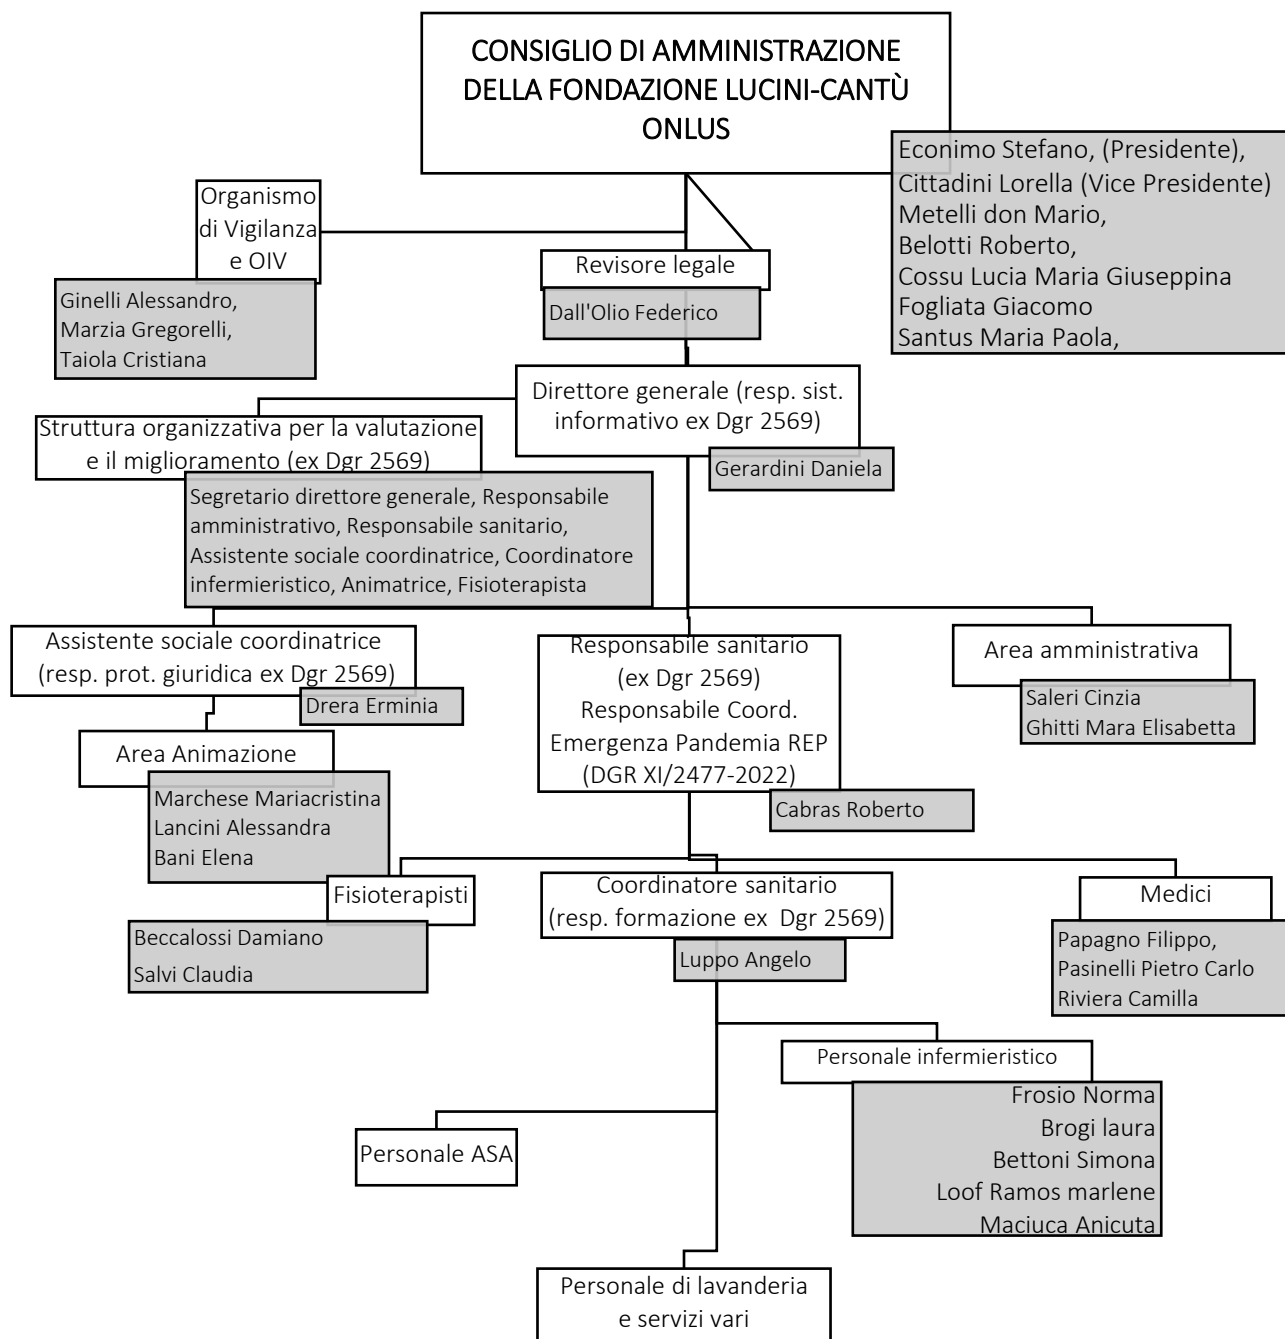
CONSIGLIO DI AMMINISTRAZIONE DELLA FONDAZIONE LUCINI-CANTÙ ONLUS

Econimo Stefano, (Presidente),
Cittadini Lorella (Vice Presidente)
Metelli don Mario,
Belotti Roberto,
Cossu Lucia Maria Giuseppina
Fogliata Giacomo
Santus Maria Paola,

Organismo di Vigilanza e OIV

Ginelli Alessandro,
Marzia Gregorelli,
Taiola Cristiana

Revisore legale

Dall'Olio Federico

Direttore generale (resp. sist. informativo ex Dgr 2569)

Gerardini Daniela

Struttura organizzativa per la valutazione e il miglioramento (ex Dgr 2569)

Segretario direttore generale, Responsabile amministrativo, Responsabile sanitario, Assistente sociale coordinatrice, Coordinatore infermieristico, Animatrice, Fisioterapista

Assistente sociale coordinatrice (resp. prot. giuridica ex Dgr 2569)

Drera Erminia

Responsabile sanitario (ex Dgr 2569) Responsabile Coord. Emergenza Pandemia REP (DGR XI/2477-2022)

Cabras Roberto

Area amministrativa

Saleri Cinzia
Ghitti Mara Elisabetta

Area Animazione

Marchese Mariacristina
Lancini Alessandra
Bani Elena

Fisioterapisti

Beccalossi Damiano
Salvi Claudia

Coordinatore sanitario (resp. formazione ex Dgr 2569)

Luppo Angelo

Medici

Papagno Filippo,
Pasinelli Pietro Carlo
Riviera Camilla

Personale infermieristico

Frosio Norma
Brogi laura
Bettoni Simona
Loof Ramos marlene
Maciuca Anicuta

Personale ASA

Personale di lavanderia e servizi vari